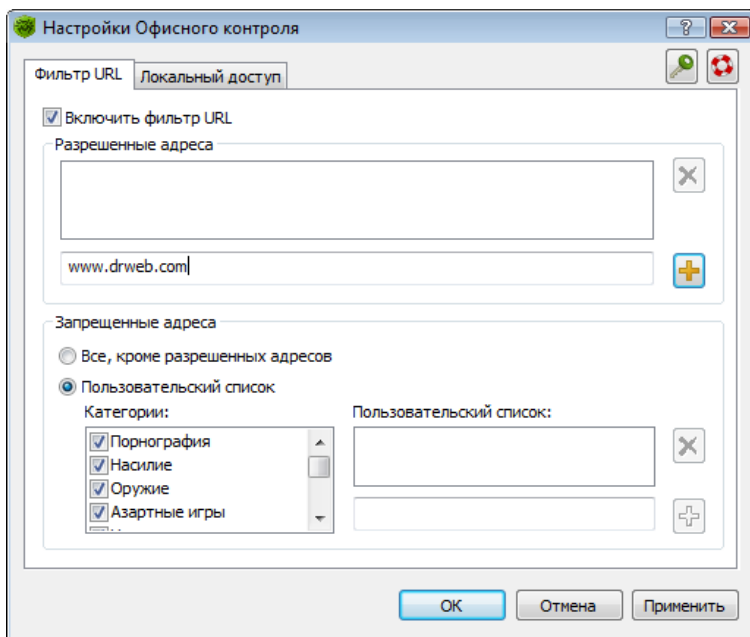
Настройки Офисного контроля

Фильтр URL
Локальный доступ

Включить фильтр URL

Разрешенные адреса

www.drweb.com

Запрещенные адреса

Все, кроме разрешенных адресов

Пользовательский список

Категории:

Порнография
Насилие
Оружие
Азартные игры

Пользовательский список:

OK
Отмена
Применить